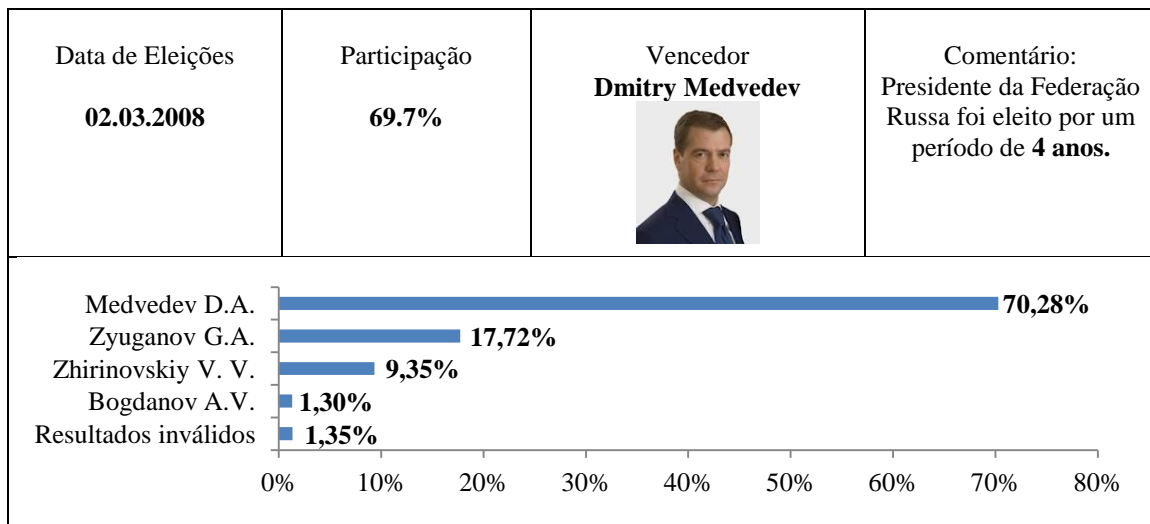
| Data de Eleições<br>**02.03.2008** | Participação<br>**69.7%** | Vencedor<br>**Dmitry Medvedev** | Comentário:<br>Presidente da Federação Russa foi eleito por um período de **4 anos.** |
|---|---|---|---|

Medvedev D.A. **70,28%**
Zyuganov G.A. **17,72%**
Zhirinovskiy V. V. **9,35%**
Bogdanov A.V. **1,30%**
Resultados inválidos **1,35%**

0% 10% 20% 30% 40% 50% 60% 70% 80%